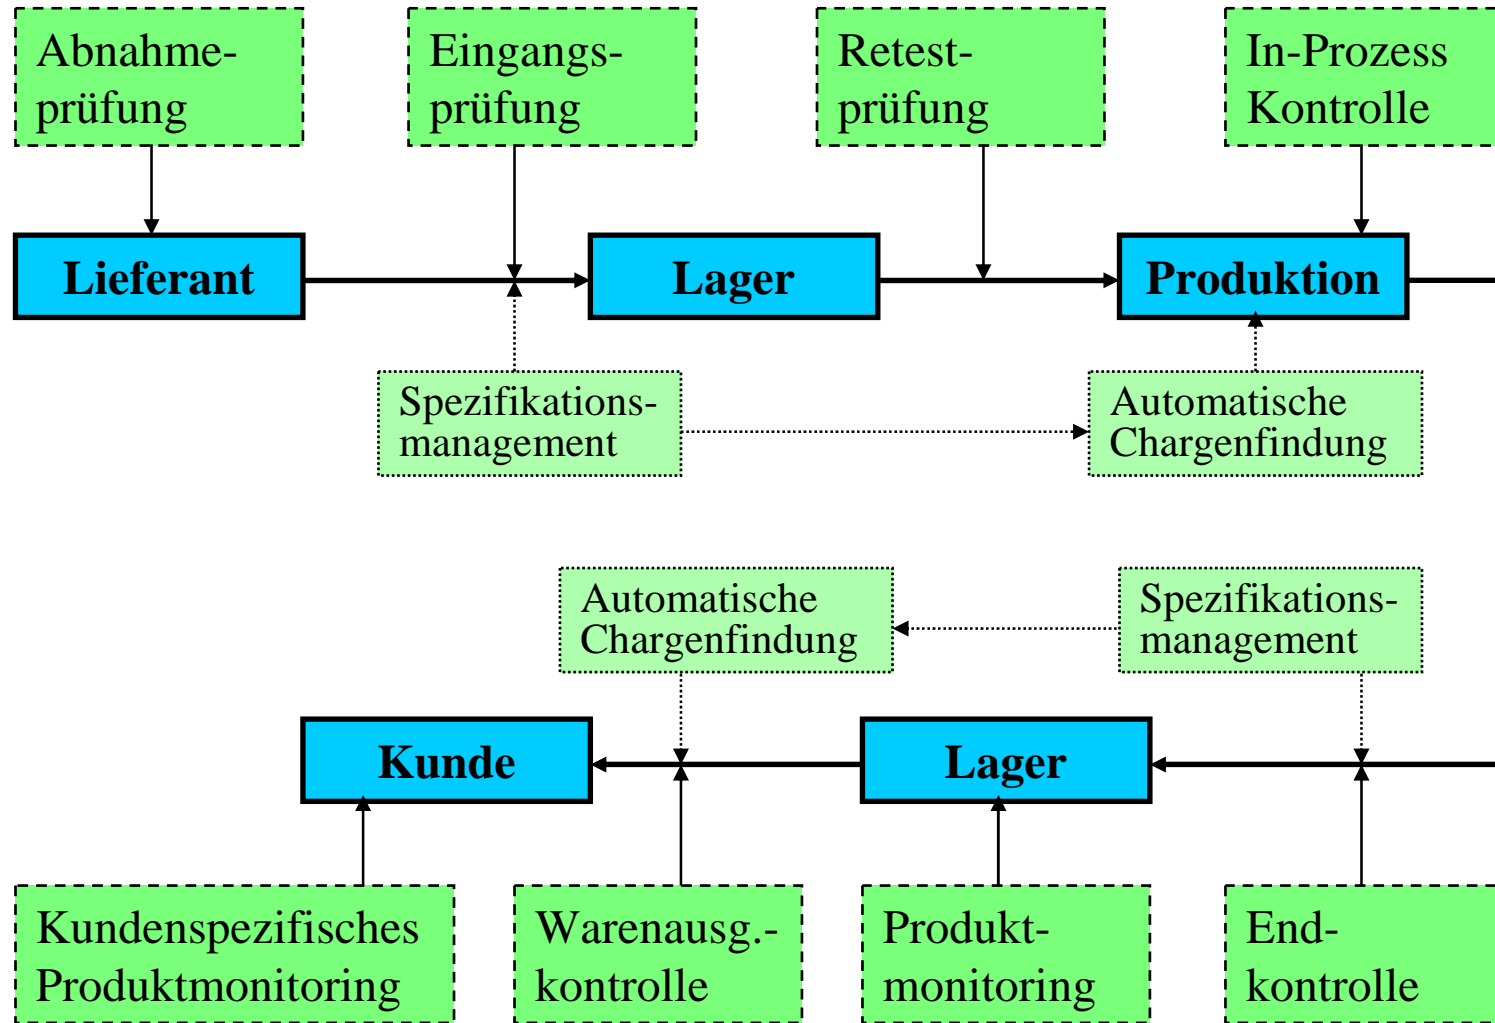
Abnahmeprüfung

Eingangsprüfung

Retestprüfung

In-Prozess Kontrolle

Lieferant

Lager

Produktion

Spezifikationsmanagement

Automatische Chargenfindung

Automatische Chargenfindung

Spezifikationsmanagement

Kunde

Lager

Kundenspezifisches Produktmonitoring

Warenausg.-kontrolle

Produktmonitoring

Endkontrolle